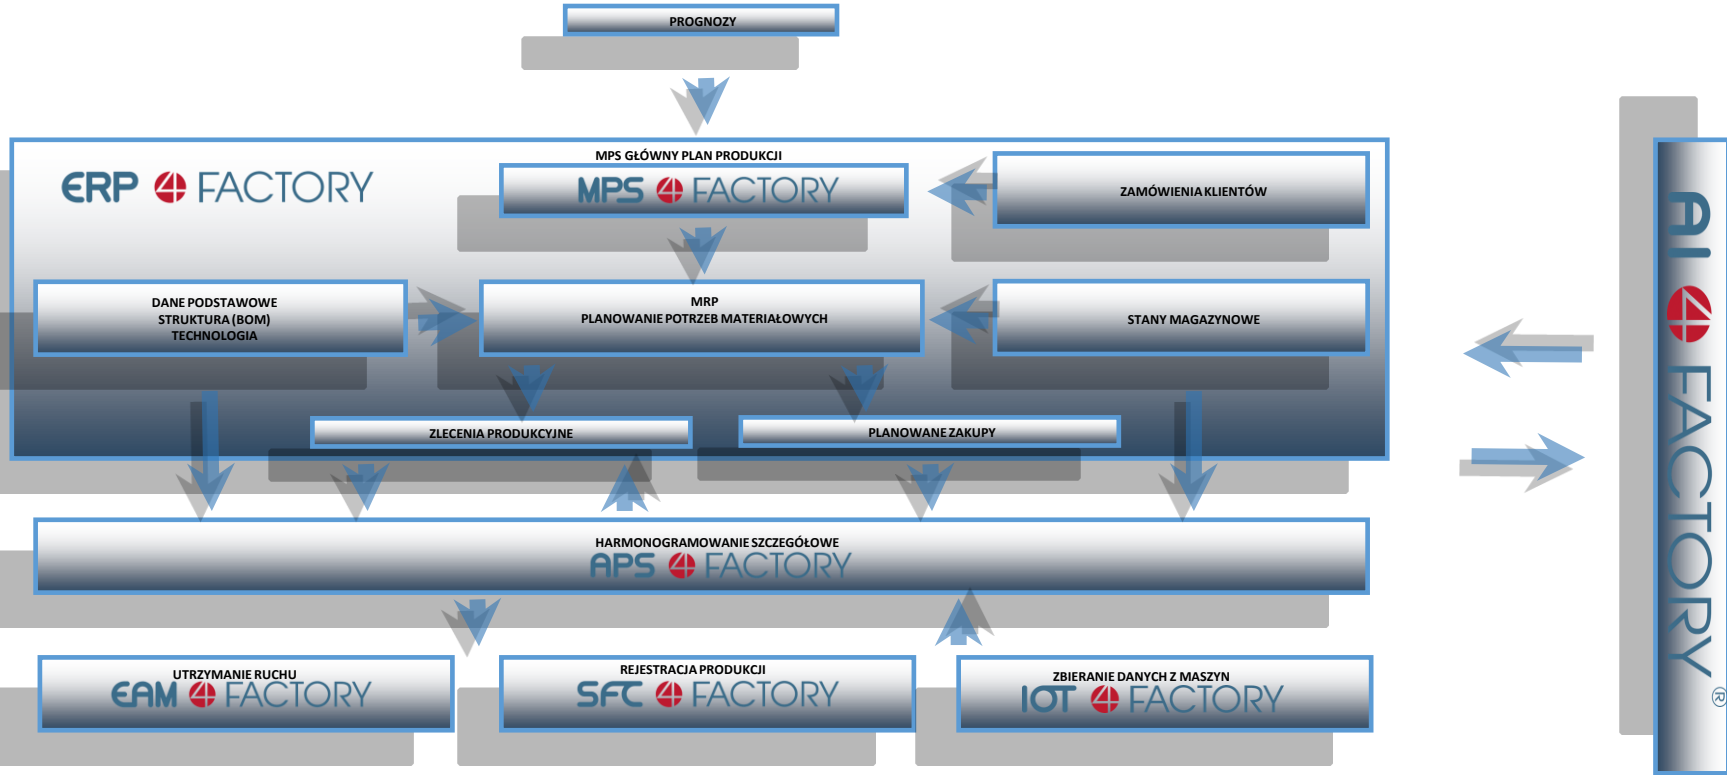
PROGNOZY

ERP 4 FACTORY

MPS GŁÓWNY PLAN PRODUKCJI
MPS 4 FACTORY

ZAMÓWIENIA KLIENTÓW

DANE PODSTAWOWE
STRUKTURA (BOM)
TECHNOLOGIA

MRP
PLANOWANIE POTRZEB MATERIAŁOWYCH

STANY MAGAZYNOWE

ZLECENIA PRODUKCYJNE

PLANOWANE ZAKUPY

HARMONOGRAMOWANIE SZCZEGÓŁOWE
APS 4 FACTORY

UTRZYMANIE RUCHU
EAM 4 FACTORY

REJESTRACJA PRODUKCJI
SFC 4 FACTORY

ZBIERANIE DANYCH Z MASZYN
IOT 4 FACTORY

AI 4 FACTORY®